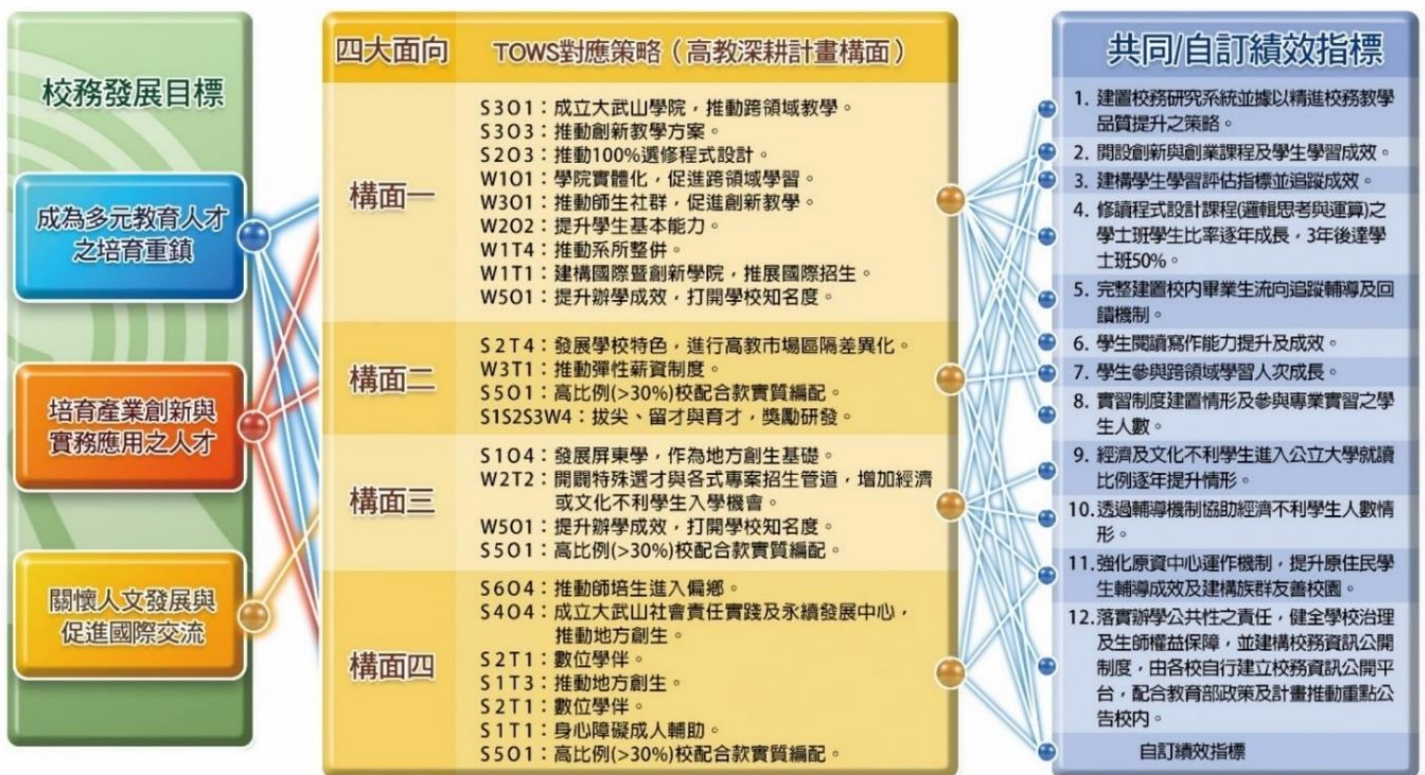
校務發展目標

成為多元教育人才之培育重鎮

培育產業創新與實務應用之人才

關懷人文發展與促進國際交流

| 四大面向 | TOWS對應策略（高教深耕計畫構面） |
|---|---|
| 構面一 | S3O1：成立大武山學院，推動跨領域教學。<br>S3O3：推動創新教學方案。<br>S2O3：推動100%選修程式設計。<br>W1O1：學院實體化，促進跨領域學習。<br>W3O1：推動師生社群，促進創新教學。<br>W2O2：提升學生基本能力。<br>W1T4：推動系所整併。<br>W1T1：建構國際暨創新學院，推展國際招生。<br>W5O1：提升辦學成效，打開學校知名度。 |
| 構面二 | S2T4：發展學校特色，進行高教市場區隔差異化。<br>W3T1：推動彈性薪資制度。<br>S5O1：高比例(>30%)校配合款實質編配。<br>S1S2S3W4：拔尖、留才與育才，獎勵研發。 |
| 構面三 | S1O4：發展屏東學，作為地方創生基礎。<br>W2T2：開闢特殊選才與各式專案招生管道，增加經濟或文化不利學生入學機會。<br>W5O1：提升辦學成效，打開學校知名度。<br>S5O1：高比例(>30%)校配合款實質編配。 |
| 構面四 | S6O4：推動師培生進入偏鄉。<br>S4O4：成立大武山社會責任實踐及永續發展中心，推動地方創生。<br>S2T1：數位學伴。<br>S1T3：推動地方創生。<br>S2T1：數位學伴。<br>S1T1：身心障礙成人輔助。<br>S5O1：高比例(>30%)校配合款實質編配。 |

共同/自訂績效指標

1. 建置校務研究系統並據以精進校務教學品質提升之策略。
2. 開設創新與創業課程及學生學習成效。
3. 建構學生學習評估指標並追蹤成效。
4. 修讀程式設計課程(邏輯思考與運算)之學士班學生比率逐年成長，3年後達學士班50%。
5. 完整建置校內畢業生流向追蹤輔導及回饋機制。
6. 學生閱讀寫作能力提升及成效。
7. 學生參與跨領域學習人次成長。
8. 實習制度建置情形及參與專業實習之學生人數。
9. 經濟及文化不利學生進入公立大學就讀比例逐年提升情形。
10. 透過輔導機制協助經濟不利學生人數情形。
11. 強化原資中心運作機制，提升原住民學生輔導成效及建構族群友善校園。
12. 落實辦學公共性之責任，健全學校治理及生師權益保障，並建構校務資訊公開制度，由各校自行建立校務資訊公開平台，配合教育部政策及計畫推動重點公告校內。

自訂績效指標